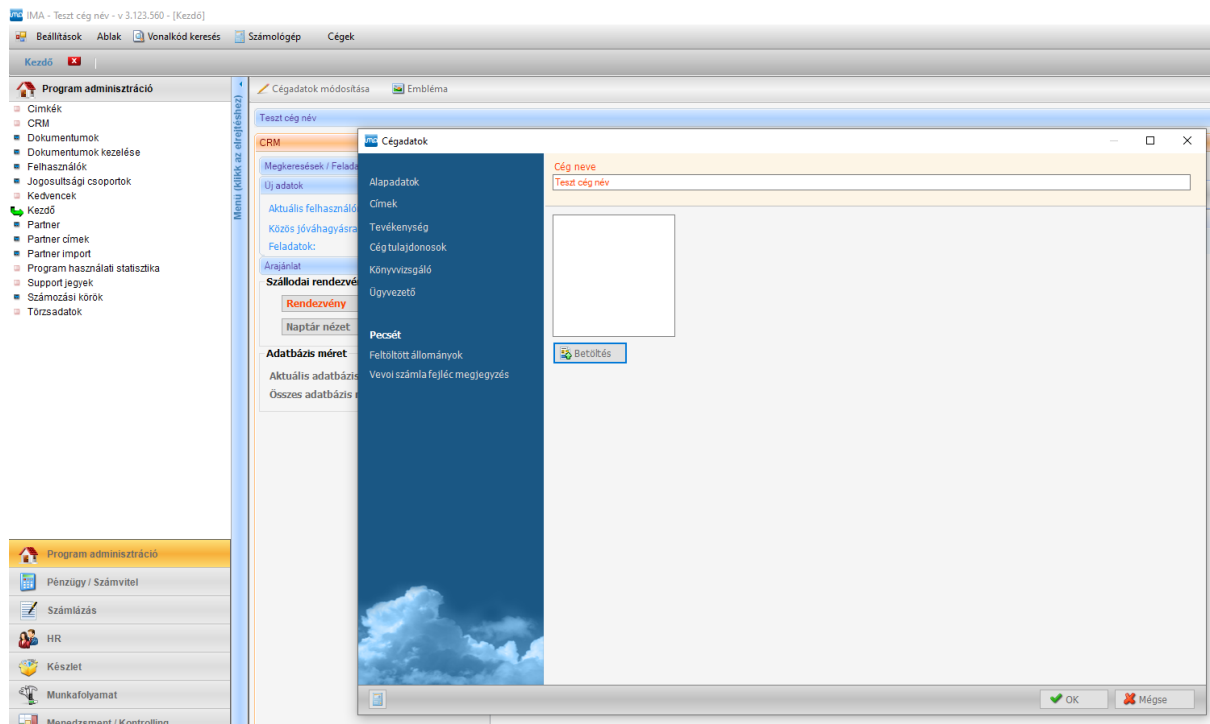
IMA - Teszt cég név - v 3.123.560 - [Kezdő]

Beállítások Ablak Vonalkód keresés Számológép Cégek

Kezdő

Program adminisztráció

Címkék
CRM
Dokumentumok
Dokumentumok kezelése
Felhasználók
Jogosultsági csoportok
Kedvencek
Kezdő
Partner
Partner címek
Partner import
Program használati statisztika
Support jegyek
Számozási körök
Törzsadatok

Menü (klikk az elrejtéshez)

Cégadatok módosítása Embléma

Teszt cég név

CRM

Megkeresések / Felada
Új adatok
Aktuális felhasználó
Közös jóváhagyásra
Feladatok:

Árajánlat
Szállodai rendezvé
Rendezvény
Naptár nézet

Adatbázis méret
Aktuális adatbázis
Összes adatbázis

Program adminisztráció
Pénzügy / Számvitel
Számlázás
HR
Készlet
Munkafolyamat
Menedzsment / Kontrolling

Cégadatok

Alapadatok
Címek
Tevékenység
Cég tulajdonosok
Könyvvizsgáló
Ügyvezető

Pecsét
Feltöltött állományok
Vevoi számla fejléc megjegyzés

Cég neve
Teszt cég név

Betöltés

OK
Mégse